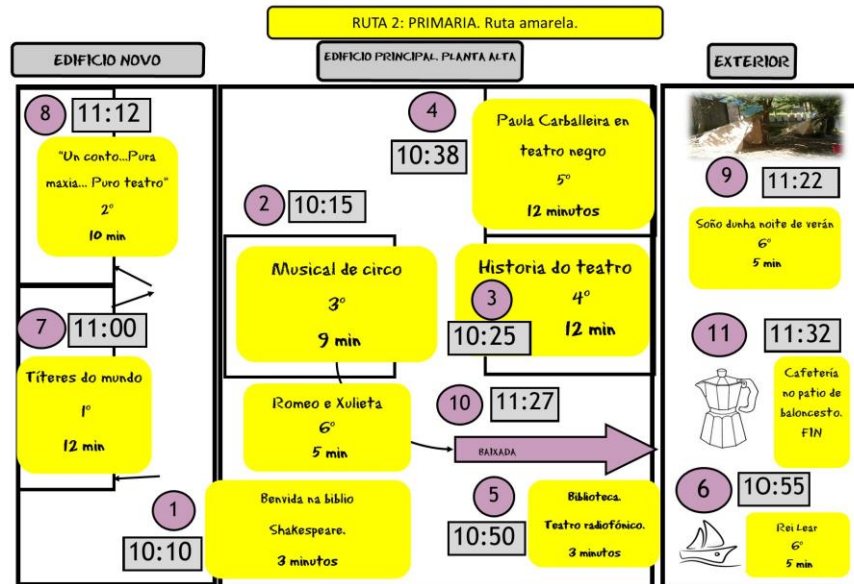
RUTA 2: PRIMARIA. Ruta amarela.

EDIFICIO NOVO

8 11:12

"Un conto...Pura maxia... Puro teatro"
2º
10 min

7 11:00

Títeres do mundo
1º
12 min

1 10:10

Benvida na biblio Shakespeare.
3 minutos

EDIFICIO PRINCIPAL. PLANTA ALTA

4 10:38

Paula Carballeira en teatro negro
5º
12 minutos

2 10:15

Musical de circo
3º
9 min

Historia do teatro
4º
12 min

3 10:25

Romeo e Xulieta
6º
5 min

10 11:27

BAIXADA

5 10:50

Biblioteca.
Teatro radiofónico.
3 minutos

EXTERIOR

9 11:22

Soño dunha noite de verán
6º
5 min

11 11:32

Cafetería no patio de baloncesto.
FIN

6 10:55

Rei Lear
6º
5 min